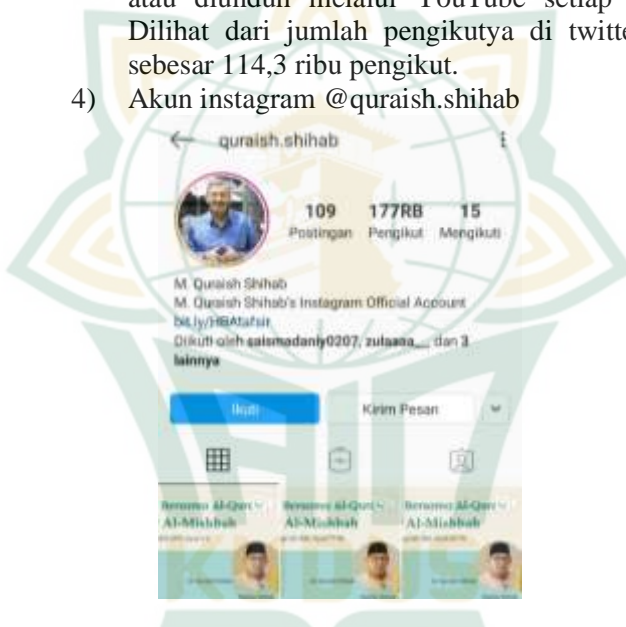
atau diunduh melalui YouTube setiap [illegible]
Dilihat dari jumlah pengikutya di twitte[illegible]
sebesar 114,3 ribu pengikut.

4) Akun instagram @quraish.shihab

quraish.shihab

109 Postingan
177RB Pengikut
15 Mengikuti

M. Quraish Shihab
M. Quraish Shihab's Instagram Official Account
bit.ly/HBAtafsir
Diikuti oleh saismadaniy0207, zulaasa__ dan 3 lainnya

Ikuti
Kirim Pesan

Bersama Al-Qur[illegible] Al-Mishbah
Bersama Al-Qur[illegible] Al-Mishbah
Bersama Al-Qur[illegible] Al-Mishbah